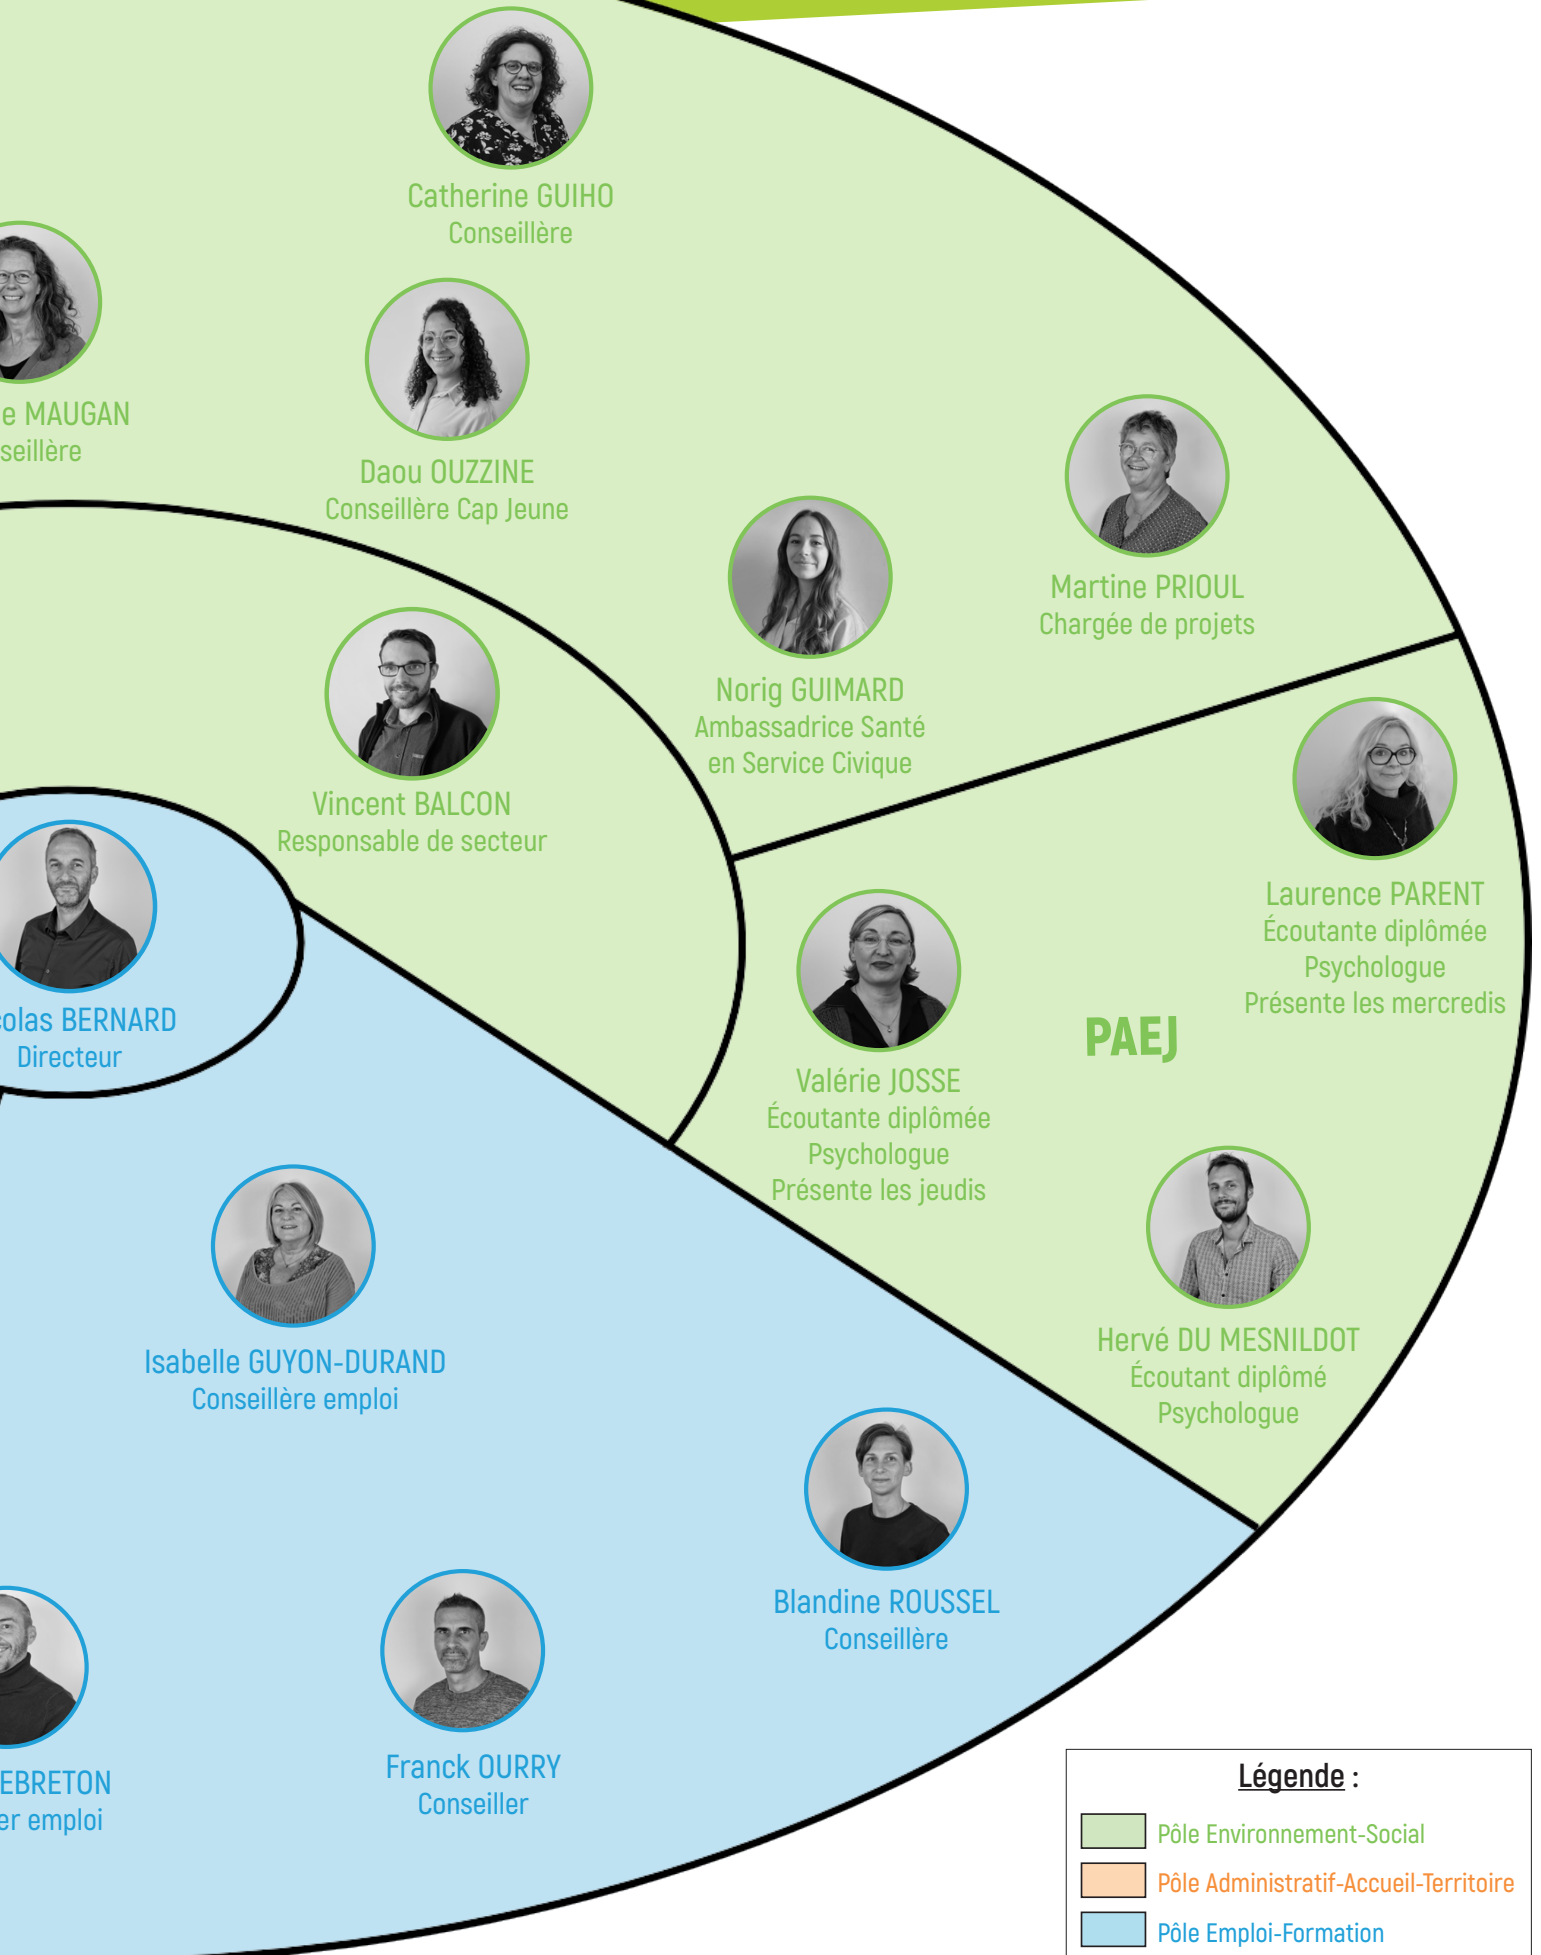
Catherine GUIHO
Conseillère

e MAUGAN
seillère

Daou OUZZINE
Conseillère Cap Jeune

Martine PRIOUL
Chargée de projets

Norig GUIMARD
Ambassadrice Santé en Service Civique

Vincent BALCON
Responsable de secteur

colas BERNARD
Directeur

Laurence PARENT
Écoutante diplômée
Psychologue
Présente les mercredis

PAEJ

Valérie JOSSE
Écoutante diplômée
Psychologue
Présente les jeudis

Isabelle GUYON-DURAND
Conseillère emploi

Hervé DU MESNILDOT
Écoutant diplômé
Psychologue

Blandine ROUSSEL
Conseillère

EBRETON
er emploi

Franck OURRY
Conseiller

Légende :
Pôle Environnement-Social
Pôle Administratif-Accueil-Territoire
Pôle Emploi-Formation